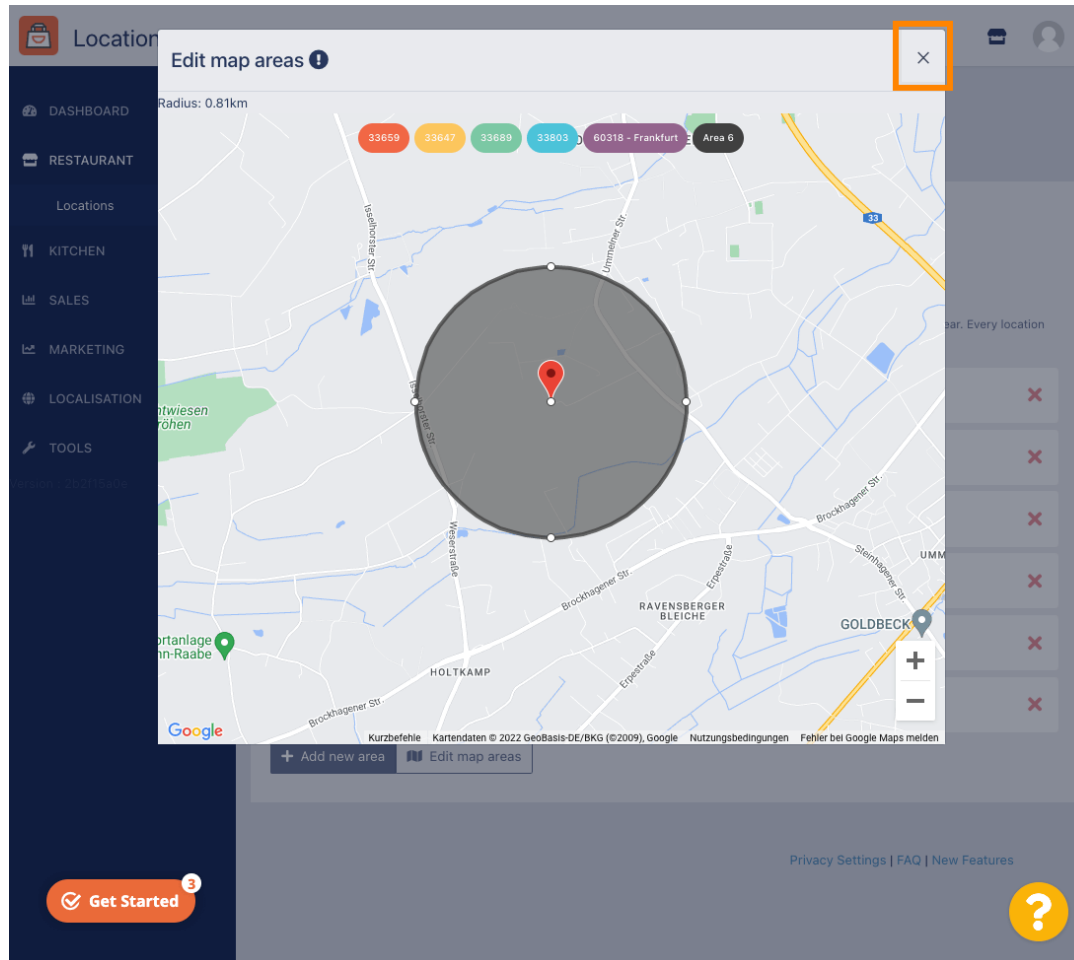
Location

DASHBOARD
RESTAURANT
Locations
KITCHEN
SALES
MARKETING
LOCALISATION
TOOLS
ersion : 2b2f15a0a

Edit map areas
×
Radius: 0.81km
33659 33647 33689 33803 60318 - Frankfurt Area 6

Isselhorster Str.
Ummelner Str.
33
ntwiesen
röhen
Isselhorster Str.
Weserstraße
Brockhagener Str.
Steinhagener Str.
Erpestraße
Brockhagener Str.
RAVENSBERGER BLEICHE
GOLDBECK
UMM
ortanlage
nn-Raabe
HOLTKAMP
Erpestraße
Brockhagener Str.
+
−
Google
Kurzbefehle Kartendaten © 2022 GeoBasis-DE/BKG (©2009), Google Nutzungsbedingungen Fehler bei Google Maps melden

ear. Every location

+ Add new area
Edit map areas

Privacy Settings | FAQ | New Features

Get Started 3
?